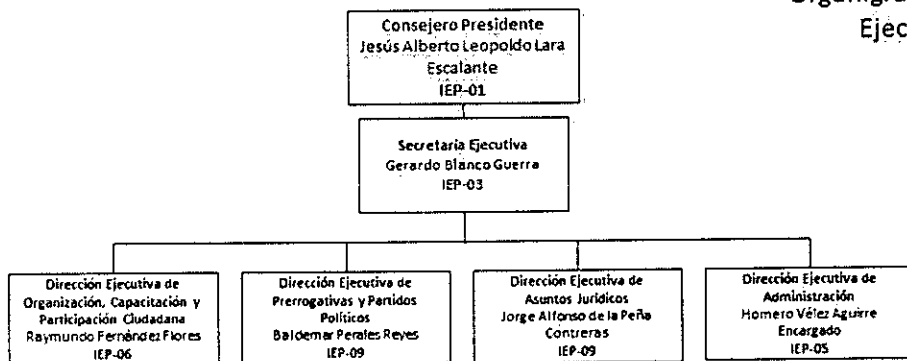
Organigra
Ejec

Consejero Presidente
Jesús Alberto Leopoldo Lara Escalante
IEP-01

Secretaría Ejecutiva
Gerardo Blanco Guerra
IEP-03

Dirección Ejecutiva de Organización, Capacitación y Participación Ciudadana
Raymundo Fernández Flores
IEP-06

Dirección Ejecutiva de Prerrogativas y Partidos Políticos
Baldemar Perales Reyes
IEP-09

Dirección Ejecutiva de Asuntos Jurídicos
Jorge Alfonso de la Peña Contreras
IEP-09

Dirección Ejecutiva de Administración
Homero Vélez Aguirre
Encargado
IEP-05